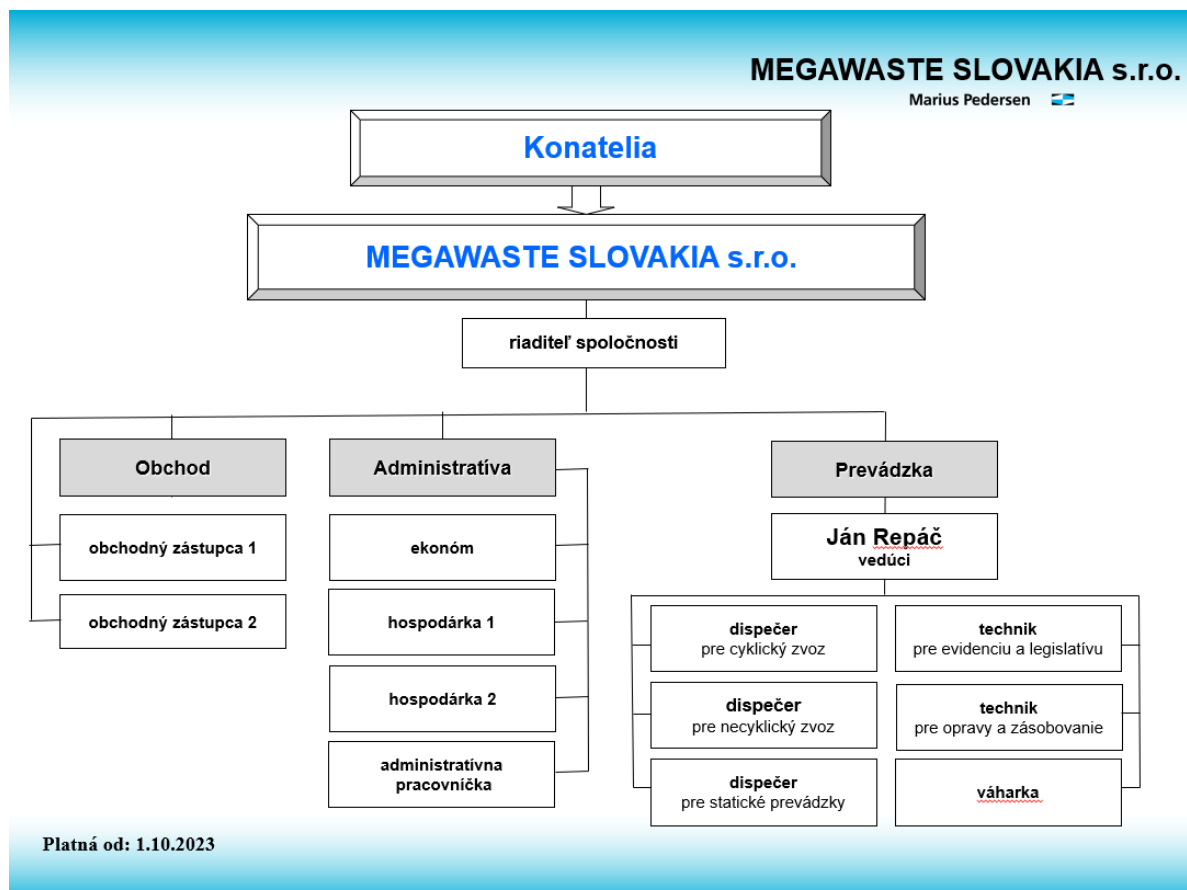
MEGAWASTE SLOVAKIA s.r.o.
Marius Pedersen

Konatelia

MEGAWASTE SLOVAKIA s.r.o.

riaditeľ spoločnosti

Obchod

obchodný zástupca 1

obchodný zástupca 2

Administratíva

ekonóm

hospodárka 1

hospodárka 2

administratívna pracovníčka

Prevádzka

Ján Repáč
vedúci

dispečer
pre cyklický zvoz

dispečer
pre necyklický zvoz

dispečer
pre statické prevádzky

technik
pre evidenciu a legislatívu

technik
pre opravy a zásobovanie

váharka

Platná od: 1.10.2023